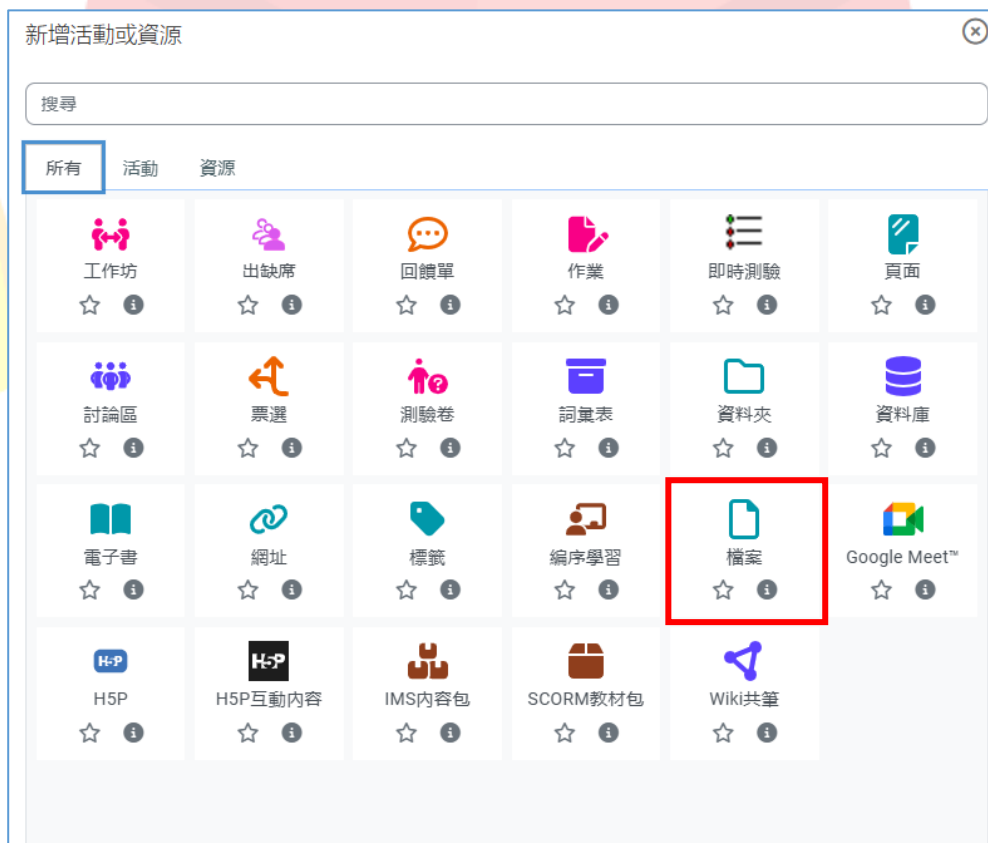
新增活動或資源

搜尋

所有 活動 資源

工作坊
出缺席
回饋單
作業
即時測驗
頁面
討論區
票選
測驗卷
詞彙表
資料夾
資料庫
電子書
網址
標籤
編序學習
檔案
Google Meet™
H5P
H5P
H5P互動內容
IMS內容包
SCORM教材包
Wiki共筆